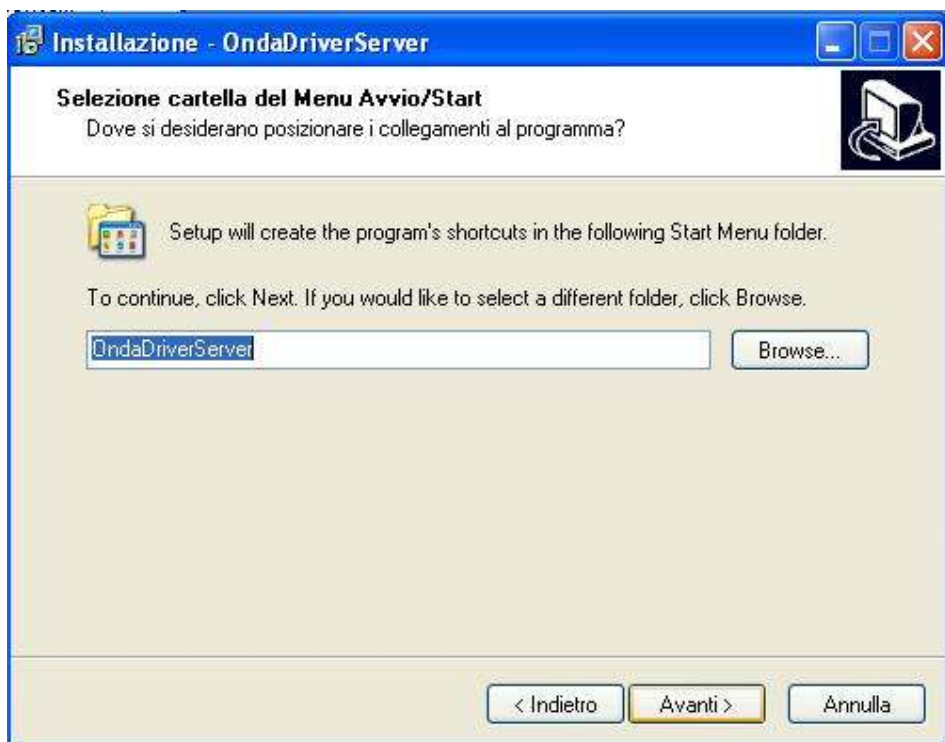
Installazione - OndaDriverServer

Selezione cartella del Menu Avvio/Start
Dove si desiderano posizionare i collegamenti al programma?

Setup will create the program's shortcuts in the following Start Menu folder.

To continue, click Next. If you would like to select a different folder, click Browse.

OndaDriverServer

Browse...

< Indietro

Avanti >

Annulla